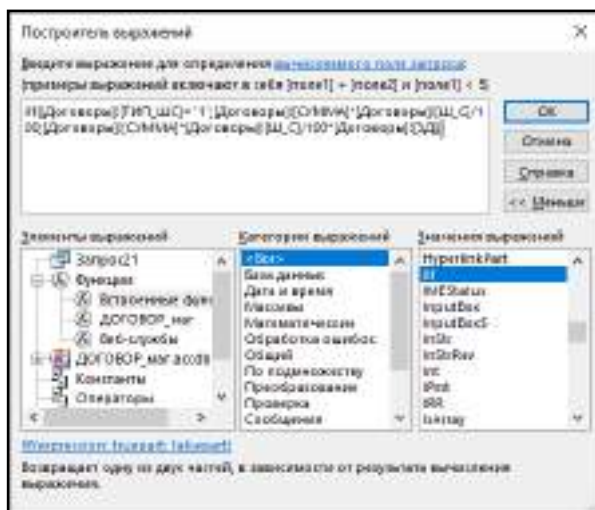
Построитель выражений

Введите выражение для определения вычисляемого поля запроса
(примеры выражений включают в себя [поле1] + [поле2] и [поле1] < 5)

IIf([Договоры]![ТИП_ШС]="1";[Договоры]![СУММА]*[Договоры]![Ш_С]/100;[Договоры]![СУММА]*[Договоры]![Ш_С]/100*[Договоры]![ЗДВ])

ОК
Отмена
Справка
<< Меньше

Элементы выражений
Запрос21
Функции
Встроенные функ
ДОГОВОР_маг
Веб-службы
ДОГОВОР_маг.accdb
Константы
Операторы

Категории выражений
<Все>
Базы данных
Дата и время
Массивы
Математические
Обработка ошибок
Общий
По подмножеству
Преобразование
Проверка
Сообщения

Значения выражений
HyperlinkPart
IIf
IMEStatus
InputBox
InputBoxS
InStr
InStrRev
Int
IPmt
IRR
IsArray

IIf(expression; truepart; falsepart)

Возвращает одну из двух частей, в зависимости от результата вычисления выражения.